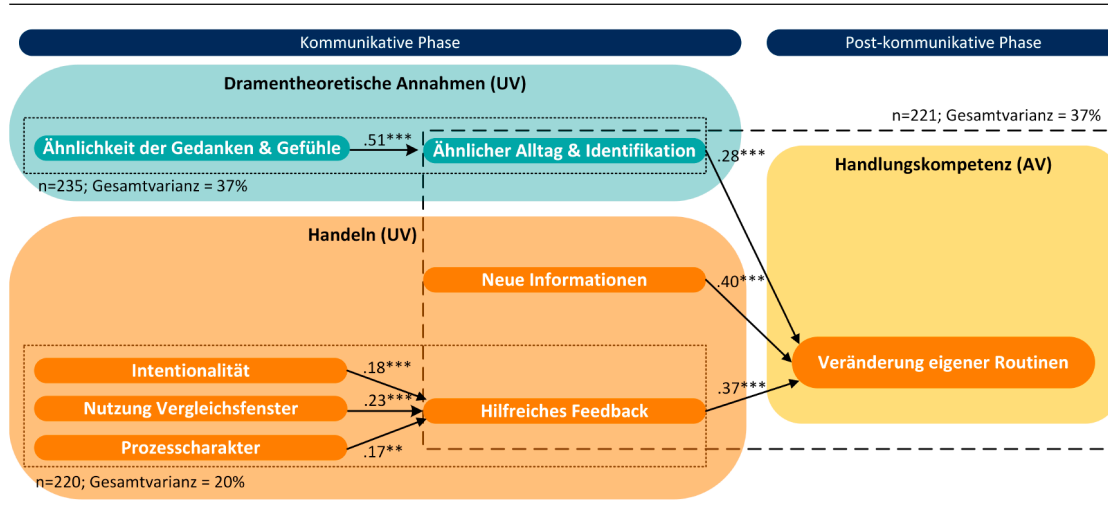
Kommunikative Phase

Post-kommunikative Phase

Dramentheoretische Annahmen (UV)

n=221; Gesamtvarianz = 37%

Ähnlichkeit der Gedanken & Gefühle

.51***

Ähnlicher Alltag & Identifikation

.28***

Handlungskompetenz (AV)

n=235; Gesamtvarianz = 37%

Handeln (UV)

Neue Informationen

.40***

Veränderung eigener Routinen

Intentionalität

.18***

Nutzung Vergleichsfenster

.23***

Hilfreiches Feedback

.37***

Prozesscharakter

.17**

n=220; Gesamtvarianz = 20%